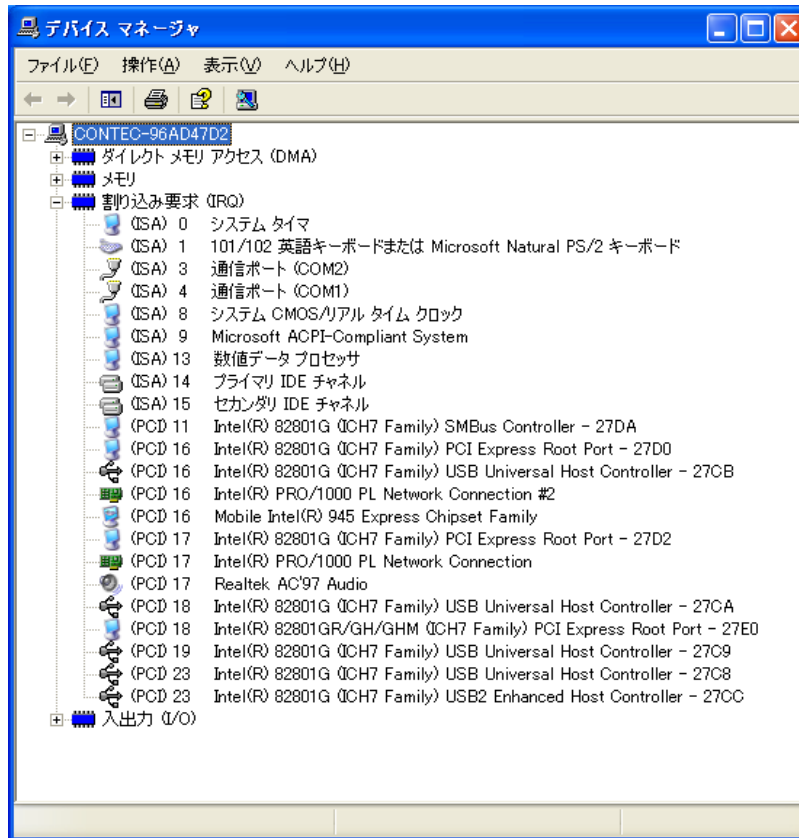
デバイス マネージャ

ファイル(F) 操作(A) 表示(V) ヘルプ(H)

CONTEC-96AD47D2
ダイレクト メモリ アクセス (DMA)
メモリ
割り込み要求 (IRQ)
(ISA) 0 システム タイマ
(ISA) 1 101/102 英語キーボードまたは Microsoft Natural PS/2 キーボード
(ISA) 3 通信ポート (COM2)
(ISA) 4 通信ポート (COM1)
(ISA) 8 システム CMOS/リアル タイム クロック
(ISA) 9 Microsoft ACPI-Compliant System
(ISA) 13 数値データ プロセッサ
(ISA) 14 プライマリ IDE チャネル
(ISA) 15 セカンダリ IDE チャネル
(PCI) 11 Intel(R) 82801G (ICH7 Family) SMBus Controller - 27DA
(PCI) 16 Intel(R) 82801G (ICH7 Family) PCI Express Root Port - 27D0
(PCI) 16 Intel(R) 82801G (ICH7 Family) USB Universal Host Controller - 27CB
(PCI) 16 Intel(R) PRO/1000 PL Network Connection #2
(PCI) 16 Mobile Intel(R) 945 Express Chipset Family
(PCI) 17 Intel(R) 82801G (ICH7 Family) PCI Express Root Port - 27D2
(PCI) 17 Intel(R) PRO/1000 PL Network Connection
(PCI) 17 Realtek AC'97 Audio
(PCI) 18 Intel(R) 82801G (ICH7 Family) USB Universal Host Controller - 27CA
(PCI) 18 Intel(R) 82801GR/GH/GHM (ICH7 Family) PCI Express Root Port - 27E0
(PCI) 19 Intel(R) 82801G (ICH7 Family) USB Universal Host Controller - 27C9
(PCI) 23 Intel(R) 82801G (ICH7 Family) USB Universal Host Controller - 27C8
(PCI) 23 Intel(R) 82801G (ICH7 Family) USB2 Enhanced Host Controller - 27CC
入出力 (I/O)